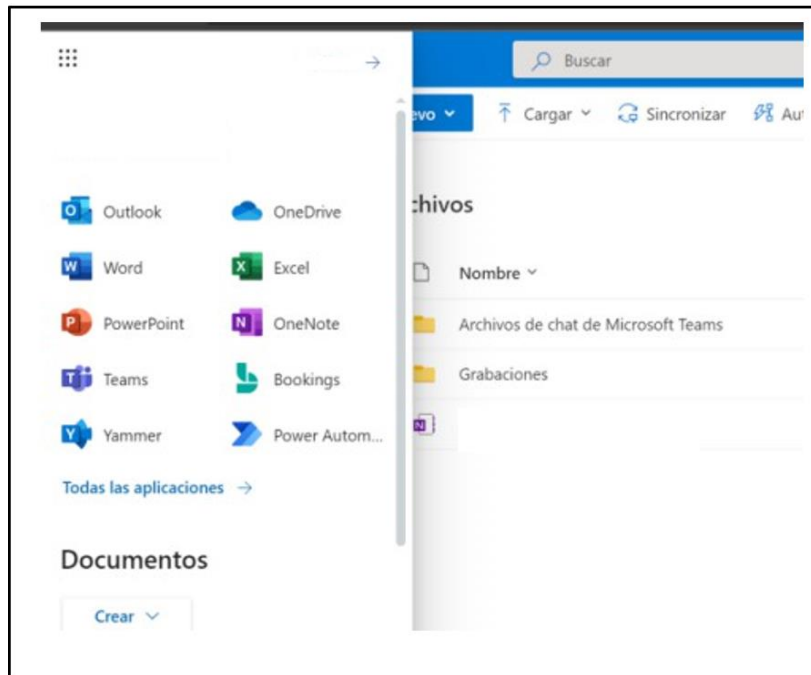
Buscar

evo

Cargar

Sincronizar

Au

Outlook

OneDrive

Word

Excel

PowerPoint

OneNote

Teams

Bookings

Yammer

Power Autom...

Todas las aplicaciones →

Documentos

Crear

chivos

Nombre

Archivos de chat de Microsoft Teams

Grabaciones